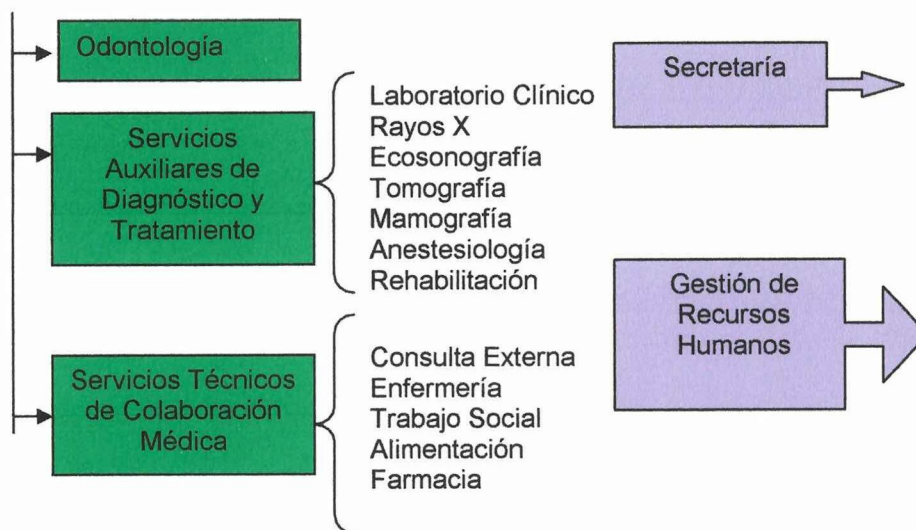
Odontología

Servicios Auxiliares de Diagnóstico y Tratamiento

Laboratorio Clínico
Rayos X
Ecosonografía
Tomografía
Mamografía
Anestesiología
Rehabilitación

Servicios Técnicos de Colaboración Médica

Consulta Externa
Enfermería
Trabajo Social
Alimentación
Farmacia

Secretaría

Gestión de Recursos Humanos